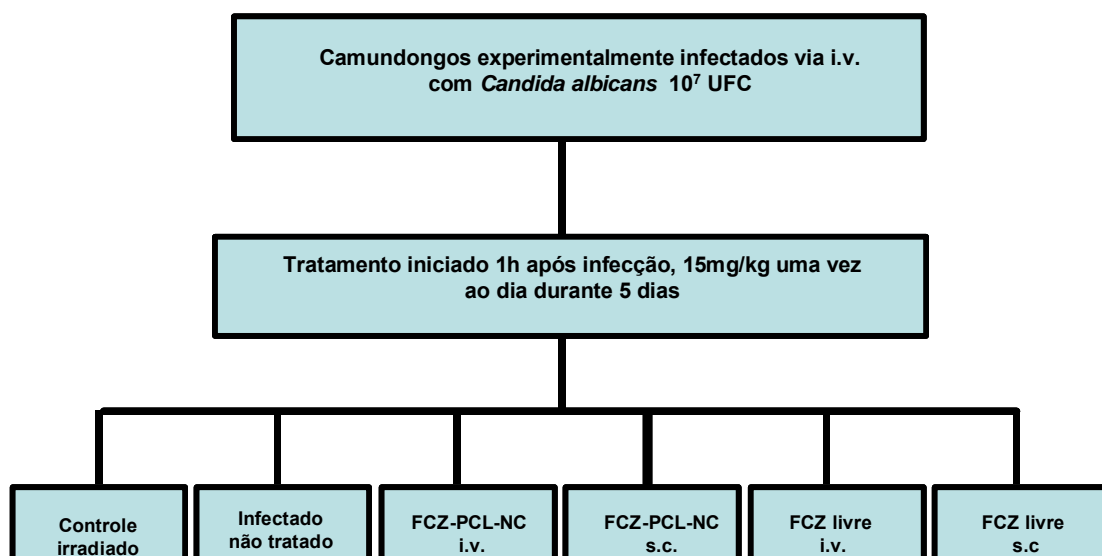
Camundongos experimentalmente infectados via i.v. com *Candida albicans* $10^7$ UFC

Tratamento iniciado 1h após infecção, 15mg/kg uma vez ao dia durante 5 dias

Controle irradiado

Infectado não tratado

FCZ-PCL-NC i.v.

FCZ-PCL-NC s.c.

FCZ livre i.v.

FCZ livre s.c